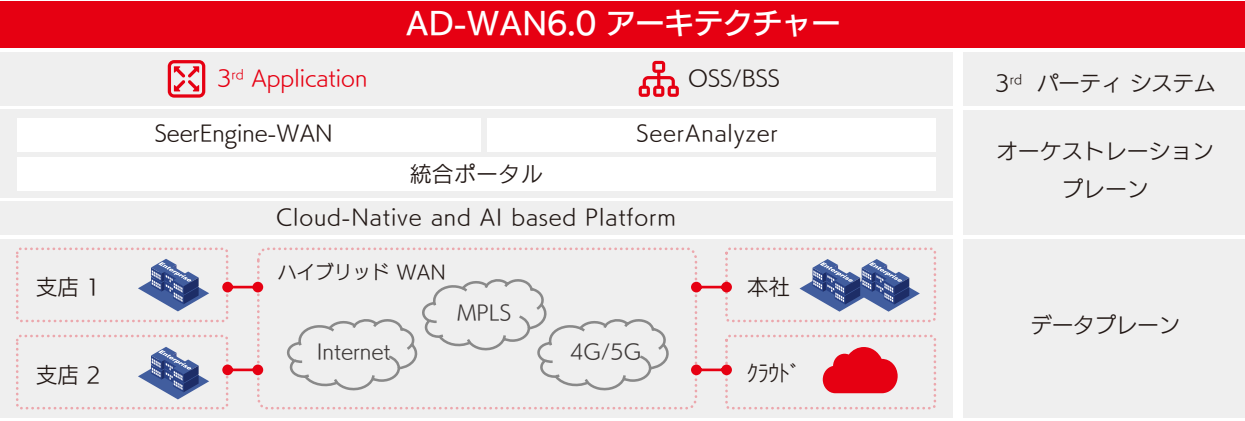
AD-WAN6.0 アーキテクチャー

3$^{rd}$ Application

OSS/BSS

3$^{rd}$ パーティ システム

SeerEngine-WAN

SeerAnalyzer

統合ポータル

オーケストレーション プレーン

Cloud-Native and AI based Platform

支店 1

ハイブリッド WAN

MPLS

Internet

4G/5G

本社

支店 2

ｸﾗｳﾄﾞ

データプレーン